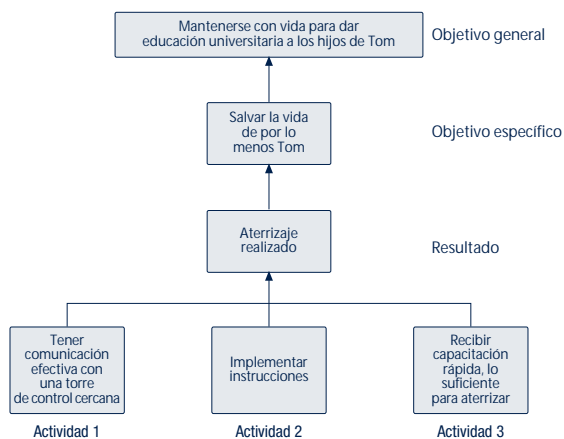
Mantenerse con vida para dar educación universitaria a los hijos de Tom

Objetivo general

Salvar la vida de por lo menos Tom

Objetivo específico

Aterrizaje realizado

Resultado

Tener comunicación efectiva con una torre de control cercana

Implementar instrucciones

Recibir capacitación rápida, lo suficiente para aterrizar

Actividad 1

Actividad 2

Actividad 3